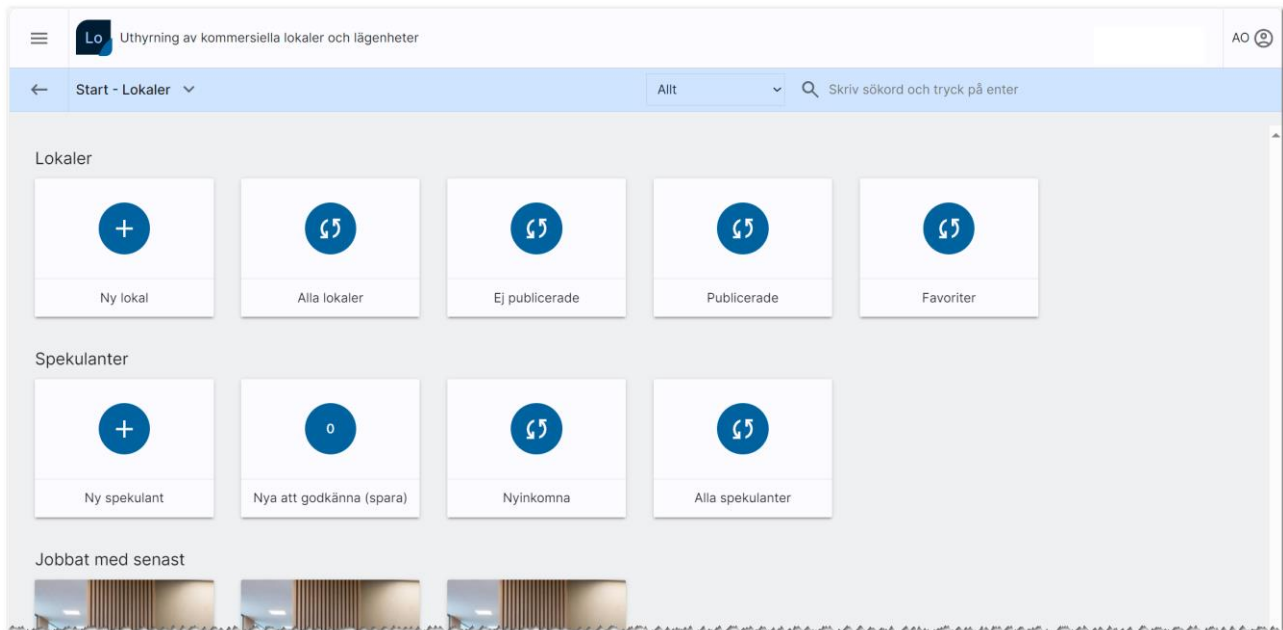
Lo Uthyrning av kommersiella lokaler och lägenheter

AO

Start - Lokaler

Allt

Skriv sökord och tryck på enter

Lokaler

Ny lokal

Alla lokaler

Ej publicerade

Publicerade

Favoriter

Spekulanter

Ny spekulant

0

Nya att godkänna (spara)

Nyinkomna

Alla spekulanter

Jobbat med senast